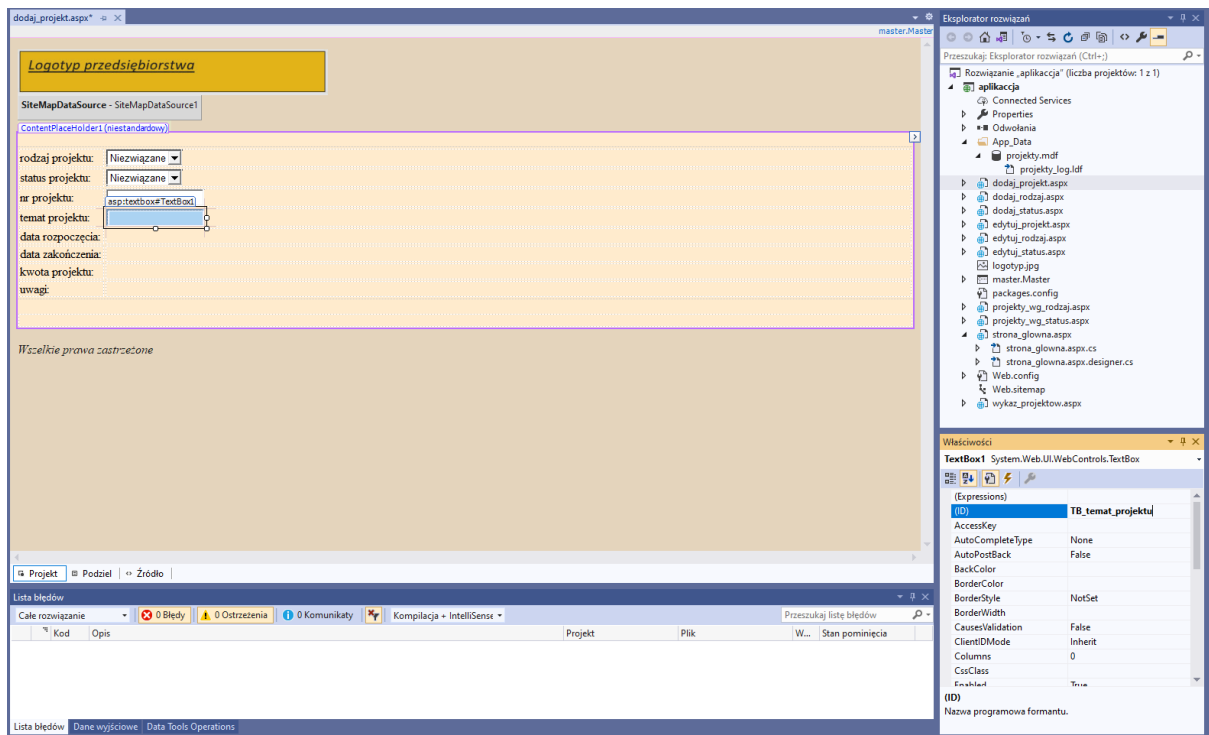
dodaj_projekt.aspx* ✕

master.Master

Logotyp przedsiębiorstwa

SiteMapDataSource - SiteMapDataSource1

ContentPlaceHolder1 (niestandardowy)

rodzaj projektu: Niezwiązane
status projektu: Niezwiązane
nr projektu:
asp:textbox#TextBox1
temat projektu:
data rozpoczęcia:
data zakończenia:
kwota projektu:
uwagi:

Wszelkie prawa zastrzeżone

Projekt | Podziel | Źródło

Lista błędów

Całe rozwiązanie | 0 Błędy | 0 Ostrzeżenia | 0 Komunikaty | Kompilacja + IntelliSense | Przeszukaj listę błędów

| | Kod | Opis | Projekt | Plik | W... | Stan pominięcia |
|---|---|---|---|---|---|---|

Lista błędów | Dane wyjściowe | Data Tools Operations

Eksplorator rozwiązań

Przeszukaj: Eksplorator rozwiązań (Ctrl+;)

Rozwiązanie „aplikaccja" (liczba projektów: 1 z 1)
aplikaccja
Connected Services
Properties
Odwołania
App_Data
projekty.mdf
projekty_log.ldf
dodaj_projekt.aspx
dodaj_rodzaj.aspx
dodaj_status.aspx
edytuj_projekt.aspx
edytuj_rodzaj.aspx
edytuj_status.aspx
logotyp.jpg
master.Master
packages.config
projekty_wg_rodzaj.aspx
projekty_wg_status.aspx
strona_glowna.aspx
strona_glowna.aspx.cs
strona_glowna.aspx.designer.cs
Web.config
Web.sitemap
wykaz_projektow.aspx

Właściwości

TextBox1 System.Web.UI.WebControls.TextBox

| | |
|---|---|
| (Expressions) | |
| (ID) | TB_temat_projektu |
| AccessKey | |
| AutoCompleteType | None |
| AutoPostBack | False |
| BackColor | |
| BorderColor | |
| BorderStyle | NotSet |
| BorderWidth | |
| CausesValidation | False |
| ClientIDMode | Inherit |
| Columns | 0 |
| CssClass | |
| Enabled | True |

(ID)
Nazwa programowa formantu.